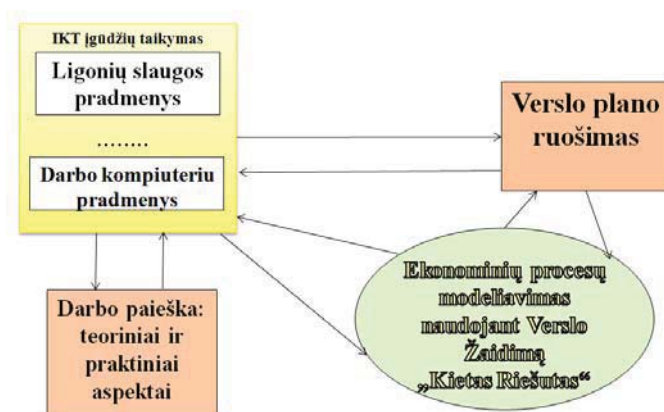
IKT įgūdžių taikymas

Ligonių slaugos pradmenys

........

Darbo kompiuteriu pradmenys

Verslo plano ruošimas

Ekonominių procesų modeliavimas naudojant Verslo Žaidimą „Kietas Riešutas"

Darbo paieška: teoriniai ir praktiniai aspektai